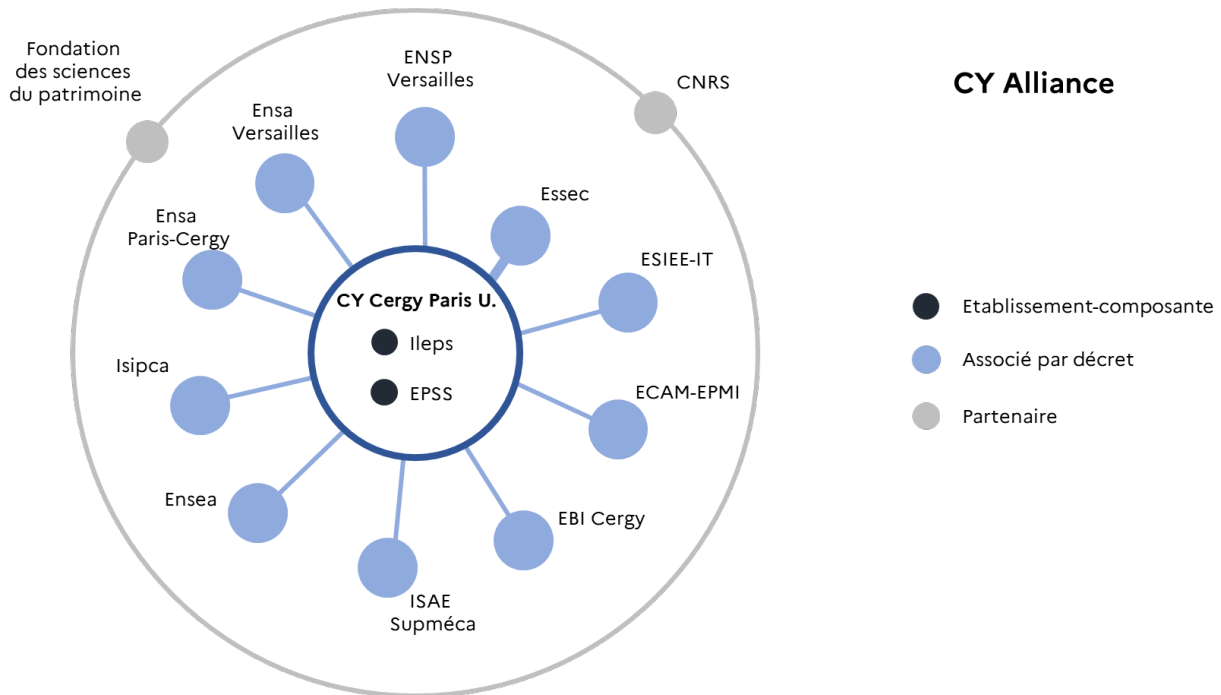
CY Alliance

Fondation des sciences du patrimoine

ENSP Versailles

CNRS

Ensa Versailles

Essec

Ensa Paris-Cergy

ESIEE-IT

CY Cergy Paris U.

Ileps

EPSS

Isipca

ECAM-EPMI

Ensea

EBI Cergy

ISAE Supméca

Etablissement-composante

Associé par décret

Partenaire